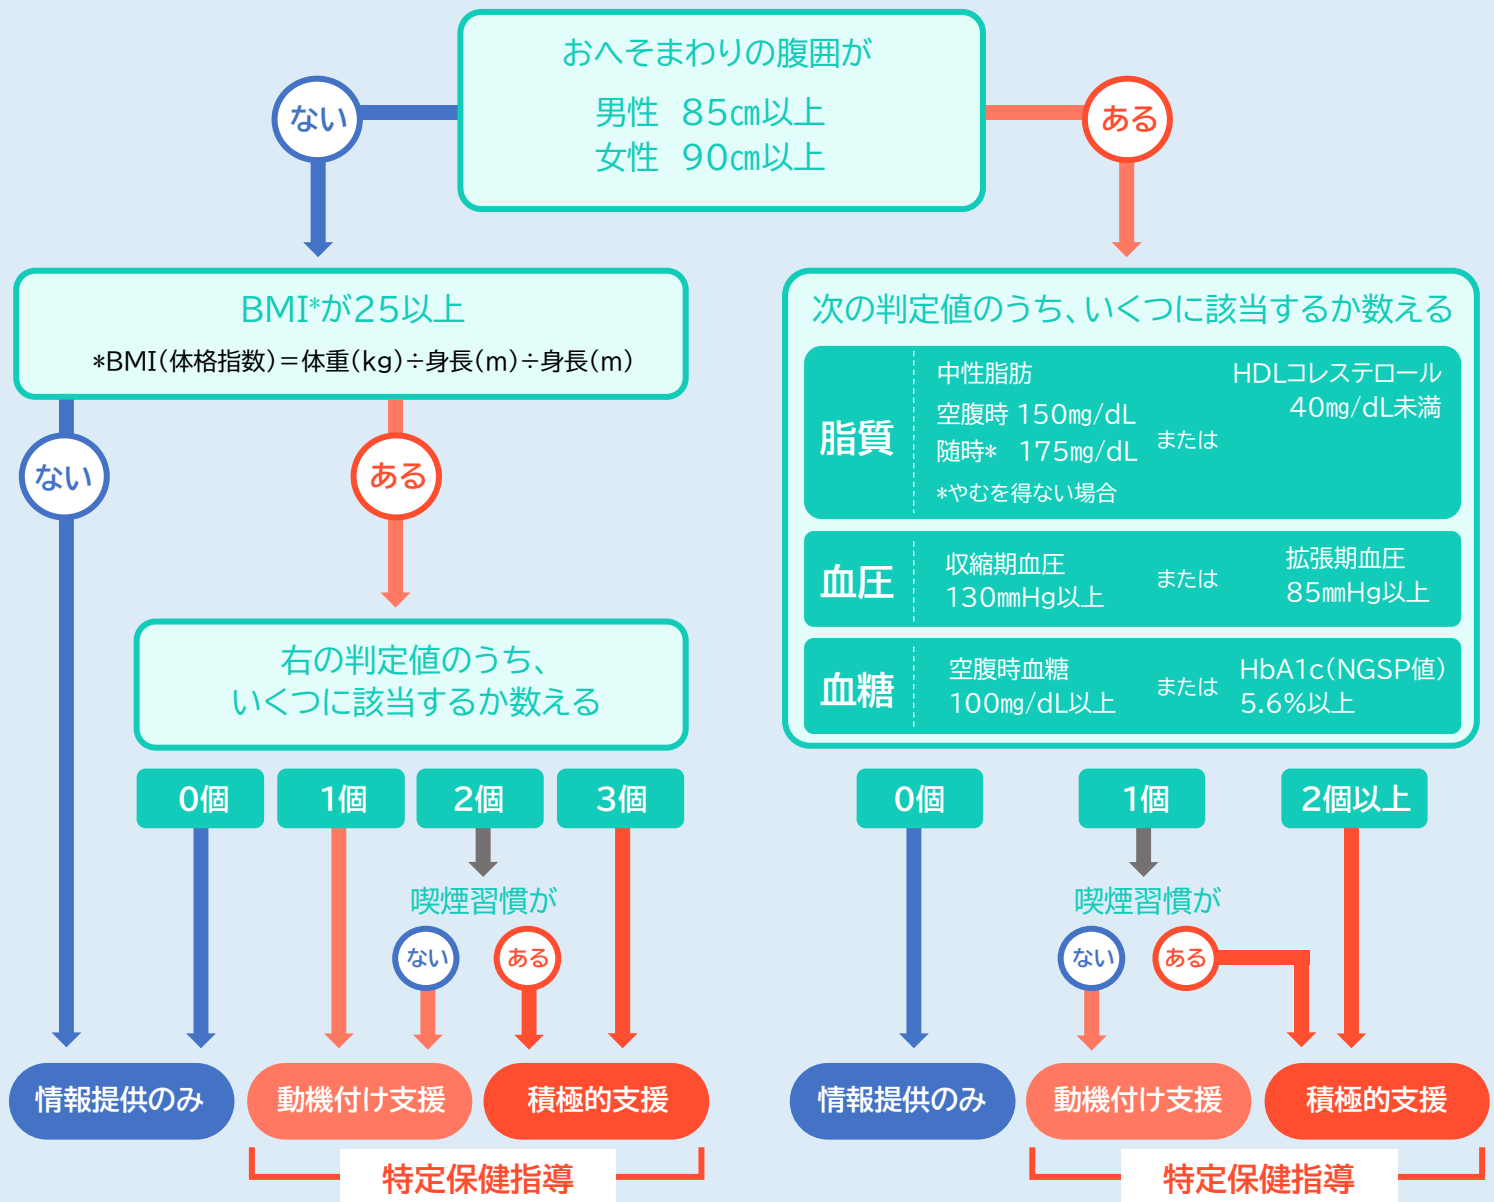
おへそまわりの腹囲が
男性　85㎝以上
女性　90㎝以上

ない

ある

BMI*が25以上
*BMI（体格指数）＝体重（kg）÷身長（m）÷身長（m）

ない

ある

右の判定値のうち、
いくつに該当するか数える

0個　1個　2個　3個

喫煙習慣が

ない　ある

次の判定値のうち、いくつに該当するか数える

| 脂質 | 中性脂肪<br>空腹時 150㎎/dL<br>随時* 175㎎/dL<br>*やむを得ない場合 | または | HDLコレステロール<br>40㎎/dL未満 |
|---|---|---|---|
| 血圧 | 収縮期血圧<br>130㎜Hg以上 | または | 拡張期血圧<br>85㎜Hg以上 |
| 血糖 | 空腹時血糖<br>100㎎/dL以上 | または | HbA1c（NGSP値）<br>5.6%以上 |

0個　1個　2個以上

喫煙習慣が

ない　ある

情報提供のみ　動機付け支援　積極的支援

特定保健指導

情報提供のみ　動機付け支援　積極的支援

特定保健指導